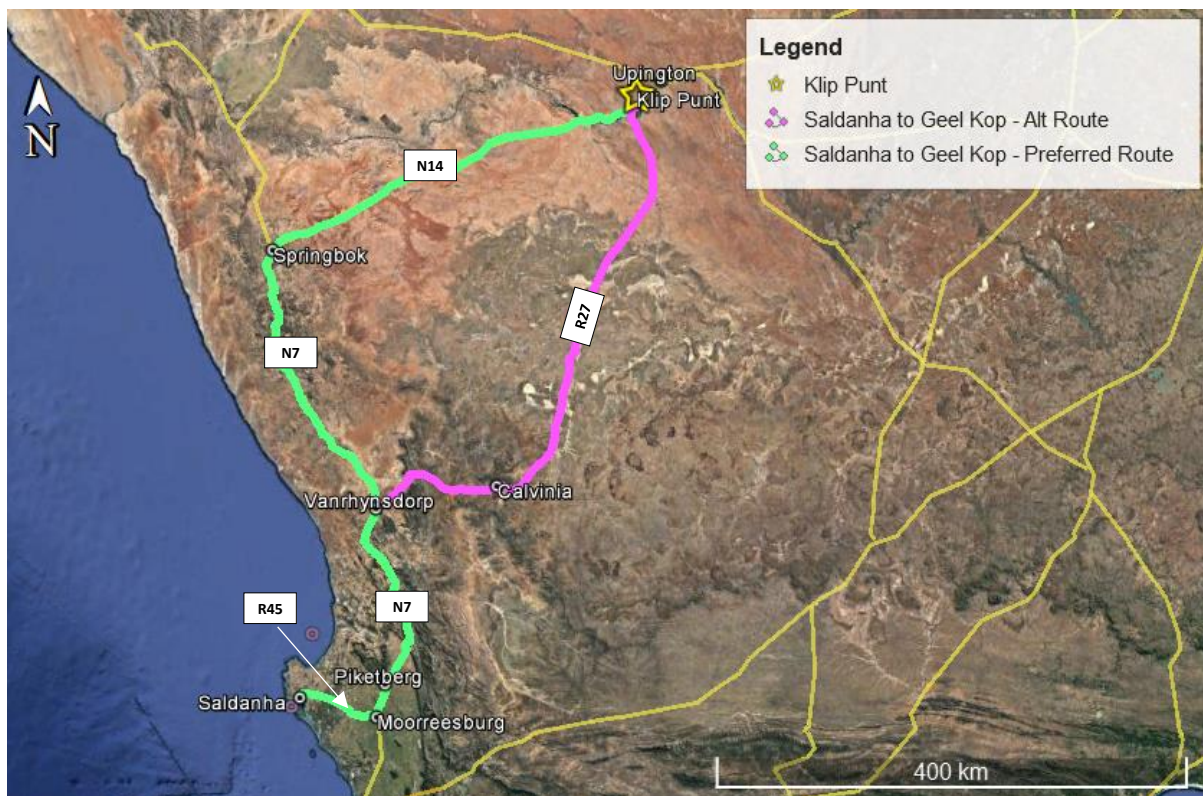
Legend
Klip Punt
Saldanha to Geel Kop - Alt Route
Saldanha to Geel Kop - Preferred Route

N

Upington
Klip Punt
N14
Springbok
N7
R27
Vanrhynsdorp
Calvinia
N7
R45
Piketberg
Saldanha
Moorreesburg
400 km